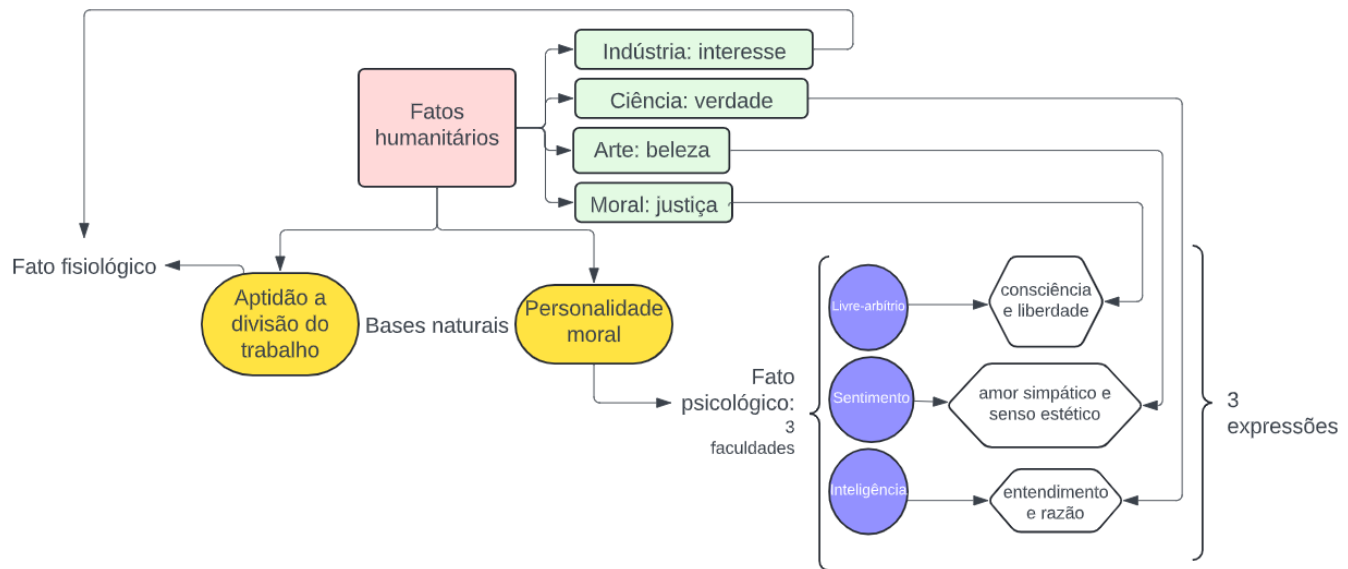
Indústria: interesse

Fatos humanitários

Ciência: verdade

Arte: beleza

Moral: justiça

Fato fisiológico

Aptidão a divisão do trabalho

Bases naturais

Personalidade moral

Livre-arbítrio

consciência e liberdade

Fato psicológico: 3 faculdades

Sentimento

amor simpático e senso estético

3 expressões

Inteligência

entendimento e razão